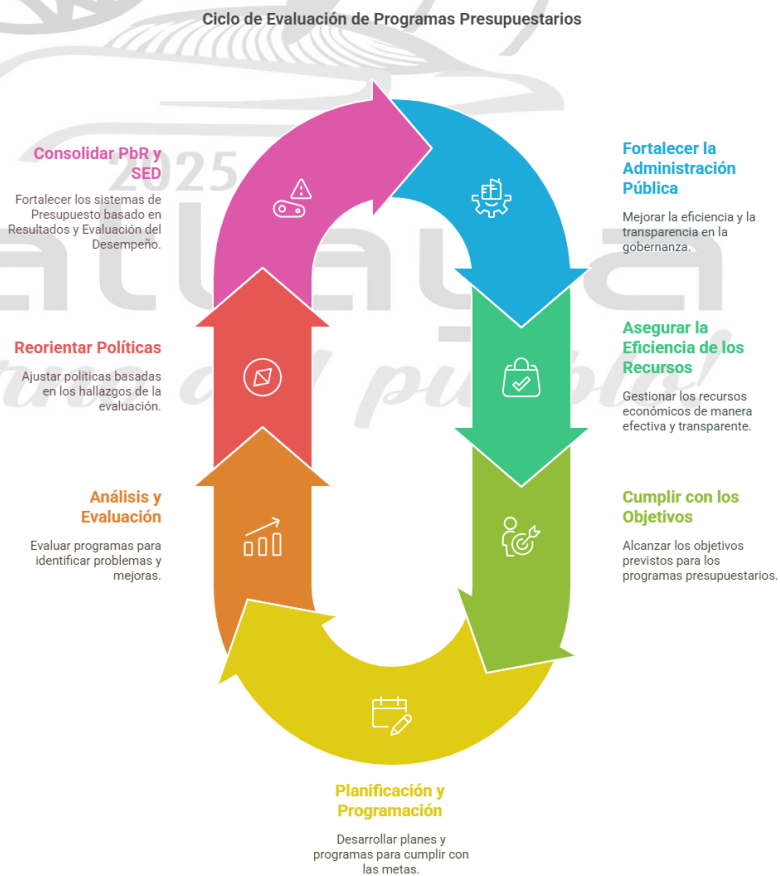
Ciclo de Evaluación de Programas Presupuestarios

Consolidar PbR y SED

Fortalecer los sistemas de Presupuesto basado en Resultados y Evaluación del Desempeño.

Reorientar Políticas

Ajustar políticas basadas en los hallazgos de la evaluación.

Análisis y Evaluación

Evaluar programas para identificar problemas y mejoras.

Fortalecer la Administración Pública

Mejorar la eficiencia y la transparencia en la gobernanza.

Asegurar la Eficiencia de los Recursos

Gestionar los recursos económicos de manera efectiva y transparente.

Cumplir con los Objetivos

Alcanzar los objetivos previstos para los programas presupuestarios.

Planificación y Programación

Desarrollar planes y programas para cumplir con las metas.